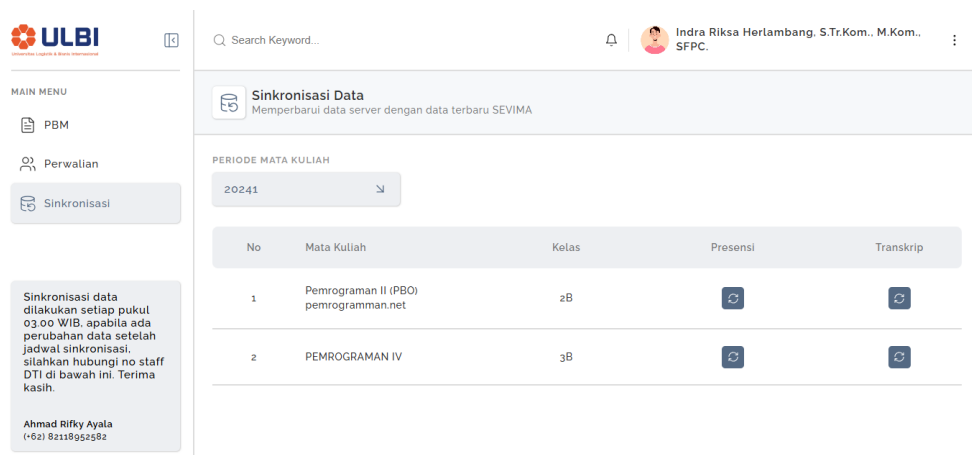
ULBI
Universitas Logistik & Bisnis Internasional

MAIN MENU

PBM

Perwalian

Sinkronisasi

Sinkronisasi data dilakukan setiap pukul 03.00 WIB, apabila ada perubahan data setelah jadwal sinkronisasi, silahkan hubungi no staff DTI di bawah ini. Terima kasih.

Ahmad Rifky Ayala
(+62) 82118952582

Search Keyword...

Indra Riksa Herlambang, S.Tr.Kom., M.Kom., SFPC.

Sinkronisasi Data
Memperbarui data server dengan data terbaru SEVIMA

PERIODE MATA KULIAH

20241

| No | Mata Kuliah | Kelas | Presensi | Transkrip |
|---|---|---|---|---|
| 1 | Pemrograman II (PBO) pemrogramman.net | 2B | | |
| 2 | PEMROGRAMAN IV | 3B | | |